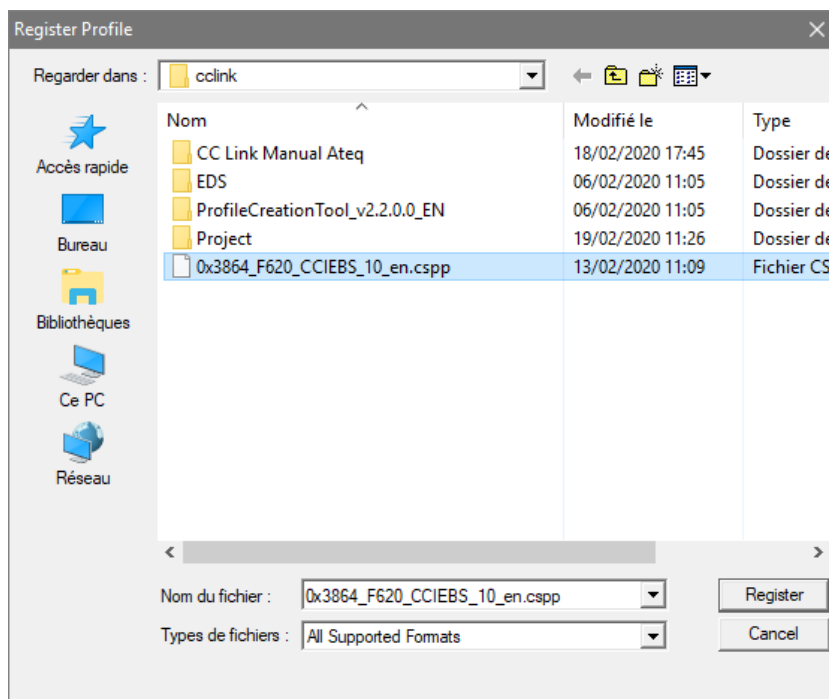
Register Profile

Regarder dans : cclink

Accès rapide
Bureau
Bibliothèques
Ce PC
Réseau

| Nom | Modifié le | Type |
|---|---|---|
| CC Link Manual Ateq | 18/02/2020 17:45 | Dossier de |
| EDS | 06/02/2020 11:05 | Dossier de |
| ProfileCreationTool_v2.2.0.0_EN | 06/02/2020 11:05 | Dossier de |
| Project | 19/02/2020 11:26 | Dossier de |
| 0x3864_F620_CCIEBS_10_en.cspp | 13/02/2020 11:09 | Fichier CS |

Nom du fichier : 0x3864_F620_CCIEBS_10_en.cspp
Types de fichiers : All Supported Formats

Register
Cancel